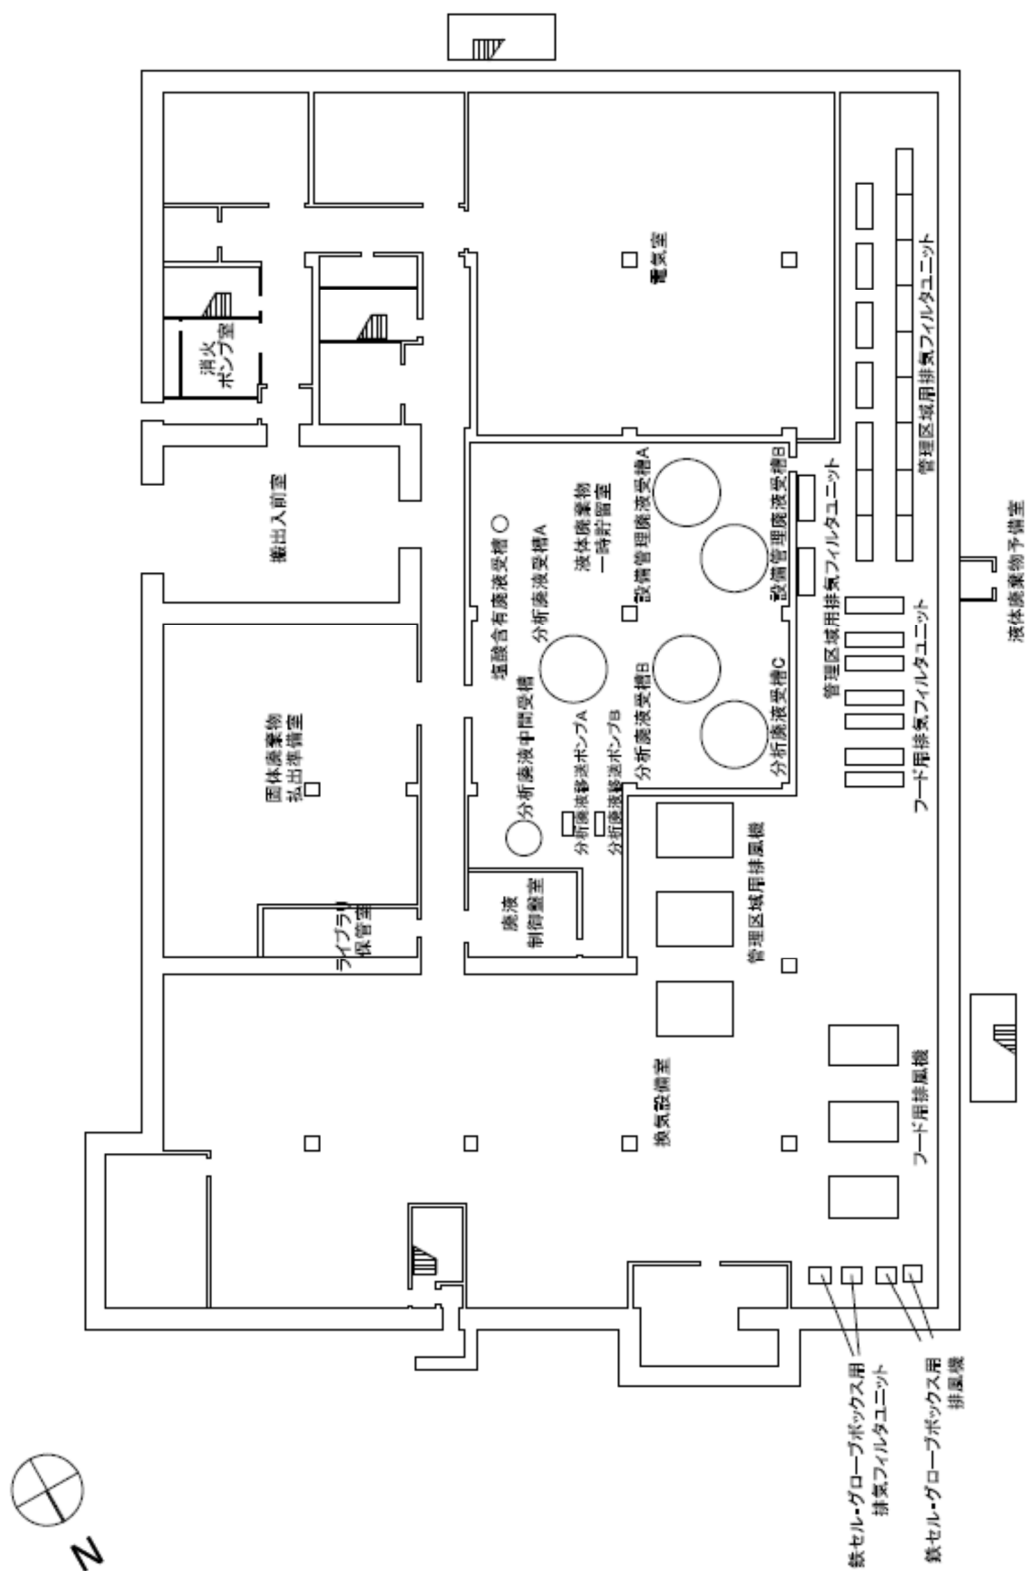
電気室

管理区域用排気フィルタユニット

液体廃棄物予備室

消火ポンプ室

搬出入前室

塩酸含有廃液受槽

分析廃液受槽A

液体廃棄物一時貯留室

設備管理廃液受槽A

設備管理廃液受槽B

管理区域用排気フィルタユニット

分析廃液中間受槽

分析廃液受槽B

分析廃液受槽C

フード用排気フィルタユニット

固体廃棄物払出準備室

分析廃液移送ポンプA

分析廃液移送ポンプB

管理区域用排風機

廃液制御盤室

ライブラリ保管室

換気設備室

フード用排風機

鉄セル・グローブボックス用排気フィルタユニット

鉄セル・グローブボックス用排風機

N